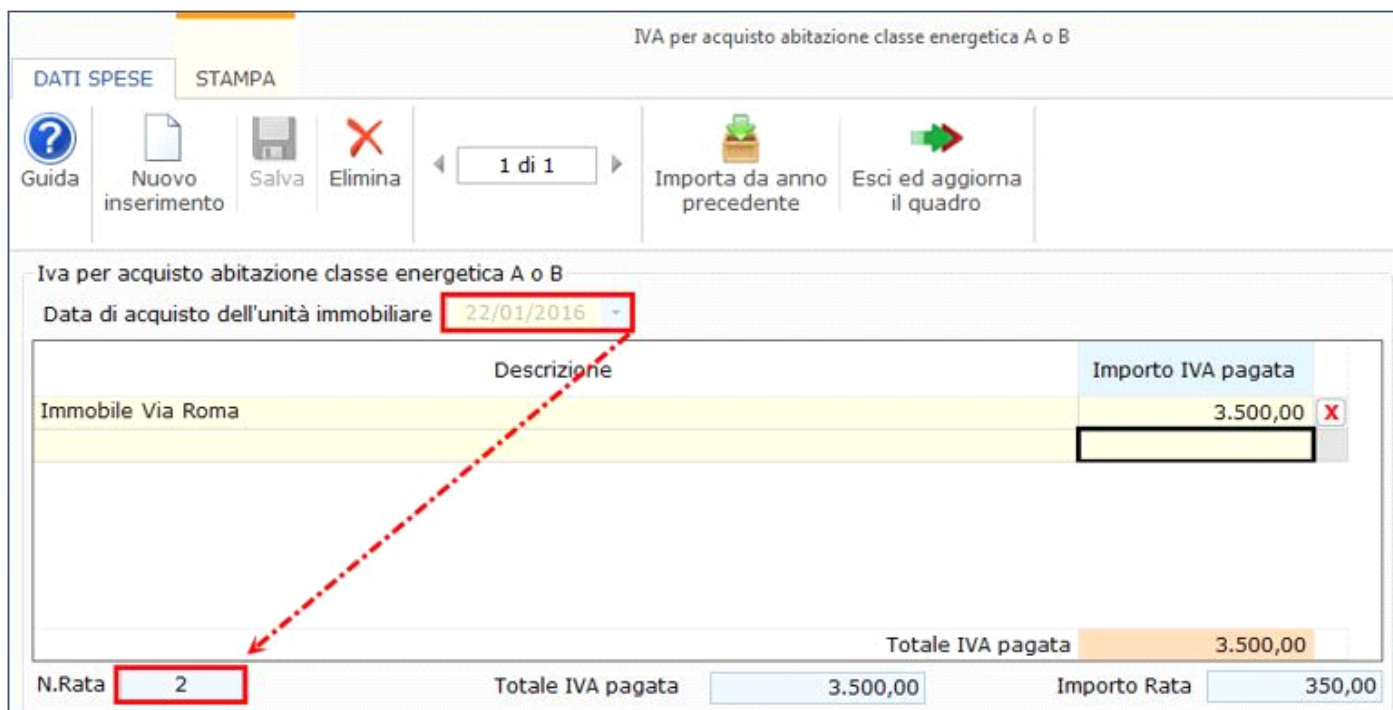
IVA per acquisto abitazione classe energetica A o B

DATI SPESE STAMPA

Guida
Nuovo inserimento
Salva
Elimina
1 di 1
Importa da anno precedente
Esci ed aggiorna il quadro

Iva per acquisto abitazione classe energetica A o B

Data di acquisto dell'unità immobiliare 22/01/2016

| Descrizione | Importo IVA pagata |
|---|---|
| Immobile Via Roma | 3.500,00 X |
| | |

Totale IVA pagata 3.500,00

N.Rata 2 Totale IVA pagata 3.500,00 Importo Rata 350,00